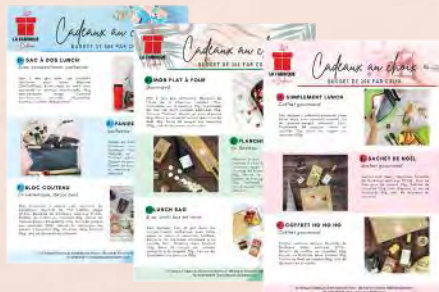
LA FABRIQUE

Cadeaux au choix

BUDGET DE 30€ PAR CHOIX

01 SAC À DOS LUNCH

02 PANIER

03 BLOC COUTEAU

LA FABRIQUE

Cadeaux au choix

BUDGET DE 30€ PAR CHOIX

01 MON PLAT À FOUR

02 PLANCHE

03 LUNCH BAG

LA FABRIQUE

Cadeaux au choix

BUDGET DE 30€ PAR CHOIX

01 SIMPLEMENT LUNCH

Coffret gourmand

02 SACHET DE NOËL

03 COFFRET HO HO HO

Coffret gourmand

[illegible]